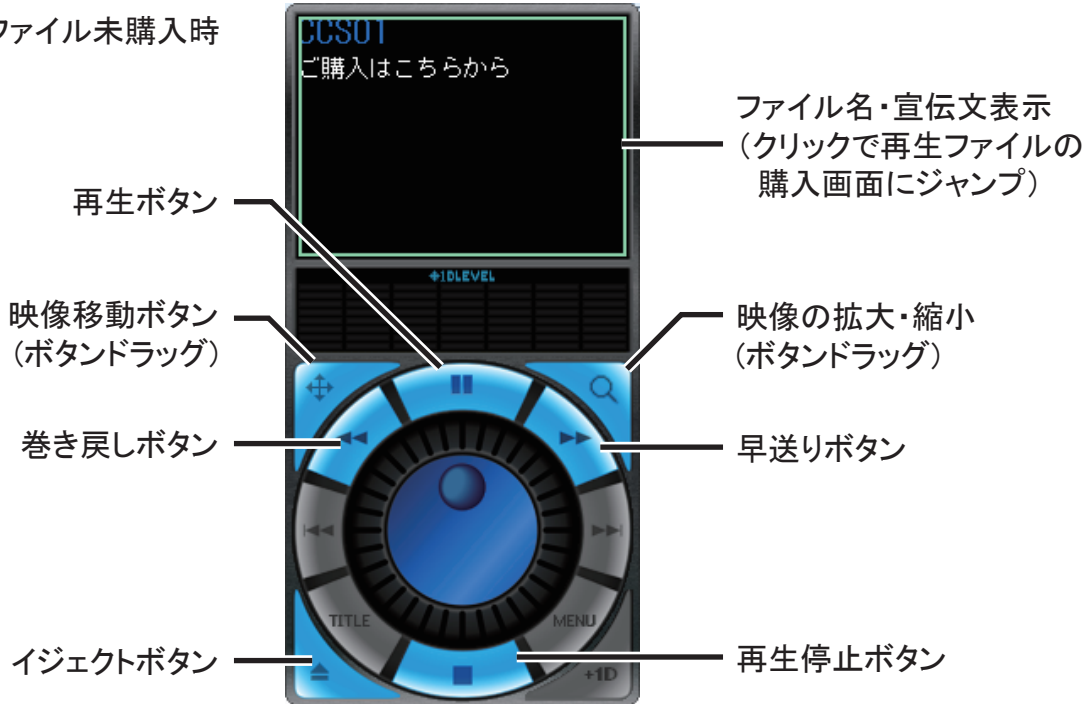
ファイル未購入時

CCS01
ご購入はこちらから

ファイル名・宣伝文表示
（クリックで再生ファイルの
購入画面にジャンプ）

再生ボタン

+1DLEVEL

映像移動ボタン
（ボタンドラッグ）

映像の拡大・縮小
（ボタンドラッグ）

巻き戻しボタン

早送りボタン

TITLE

MENU

イジェクトボタン

再生停止ボタン

+1D